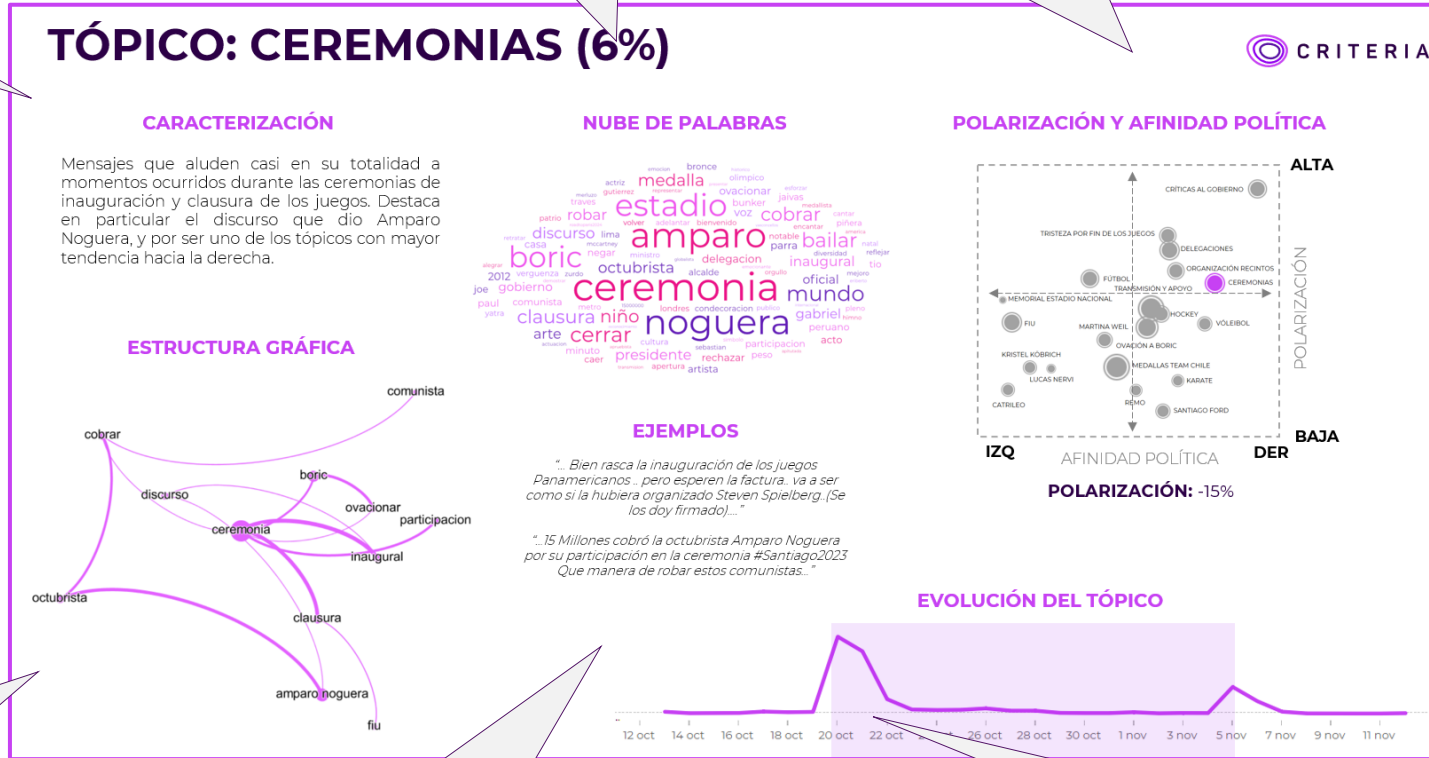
TÓPICO: CEREMONIAS (6%)

CRITERIA

CARACTERIZACIÓN

Mensajes que aluden casi en su totalidad a momentos ocurridos durante las ceremonias de inauguración y clausura de los juegos. Destaca en particular el discurso que dio Amparo Noguera, y por ser uno de los tópicos con mayor tendencia hacia la derecha.

NUBE DE PALABRAS

bronce medalla ovacionar actriz estadio cobrar robar amparo bailar boric discurso casa inaugural octubrista delegacion oficial 2012 gobierno mundo ceremonia clausura niño noguera gabriel arte cerrar presidente rechazar artista acto peruano lima bunker jaivas voz parra patrio vergüenza zurdo alcalde condecoracion londres cultura sebastian apertura caer minuto comunista paul yatra joe chile olimpico notable ministro

POLARIZACIÓN Y AFINIDAD POLÍTICA

ALTA

CRÍTICAS AL GOBIERNO
TRISTEZA POR FIN DE LOS JUEGOS
DELEGACIONES
ORGANIZACIÓN RECINTOS
FÚTBOL
CEREMONIAS
TRANSMISIÓN Y APOYO
MEMORIAL ESTADIO NACIONAL
HOCKEY
FIU
VÓLEIBOL
MARTINA WEIL
OVACIÓN A BORIC
KRISTEL KÖBRICH
MEDALLAS TEAM CHILE
LUCAS NERVI
KARATE
REMO
CATRILEO
SANTIAGO FORD

POLARIZACIÓN

BAJA

IZQ
AFINIDAD POLÍTICA
DER

POLARIZACIÓN: -15%

ESTRUCTURA GRÁFICA

comunista
cobrar
boric
discurso
ovacionar
participacion
ceremonia
inaugural
octubrista
clausura
amparo noguera
fiu

EJEMPLOS

"... Bien rasca la inauguración de los juegos Panamericanos .. pero esperen la factura.. va a ser como si la hubiera organizado Steven Spielberg..(Se los doy firmado)...."

"...15 Millones cobró la octubrista Amparo Noguera por su participación en la ceremonia #Santiago2023 Que manera de robar estos comunistas..."

EVOLUCIÓN DEL TÓPICO

12 oct 14 oct 16 oct 18 oct 20 oct 22 oct 26 oct 28 oct 30 oct 1 nov 3 nov 5 nov 7 nov 9 nov 11 nov